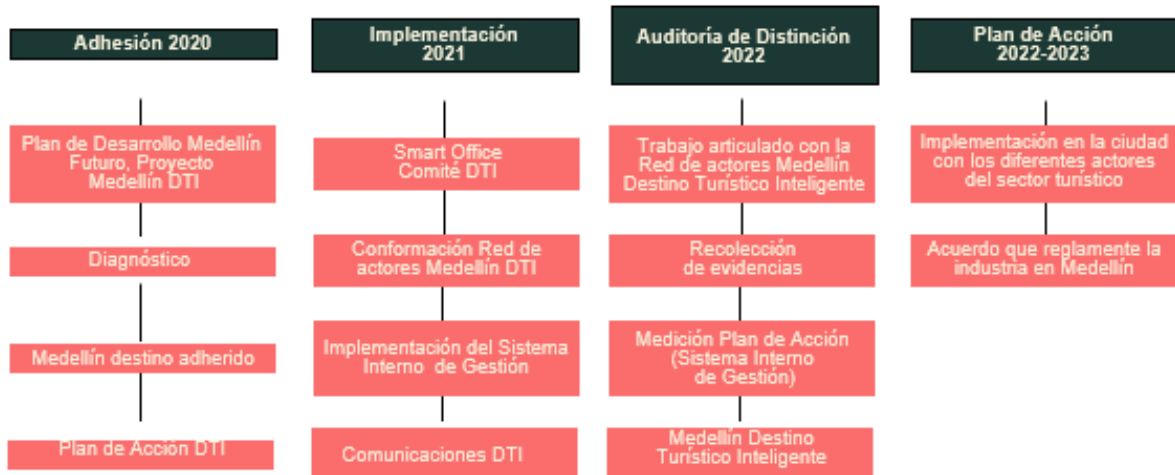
Adhesión 2020

Plan de Desarrollo Medellín Futuro, Proyecto Medellín DTI

Diagnóstico

Medellín destino adherido

Plan de Acción DTI

Implementación 2021

Smart Office Comité DTI

Conformación Red de actores Medellín DTI

Implementación del Sistema Interno de Gestión

Comunicaciones DTI

Auditoría de Distinción 2022

Trabajo articulado con la Red de actores Medellín Destino Turístico Inteligente

Recolección de evidencias

Medición Plan de Acción (Sistema Interno de Gestión)

Medellín Destino Turístico Inteligente

Plan de Acción 2022-2023

Implementación en la ciudad con los diferentes actores del sector turístico

Acuerdo que reglamente la industria en Medellín